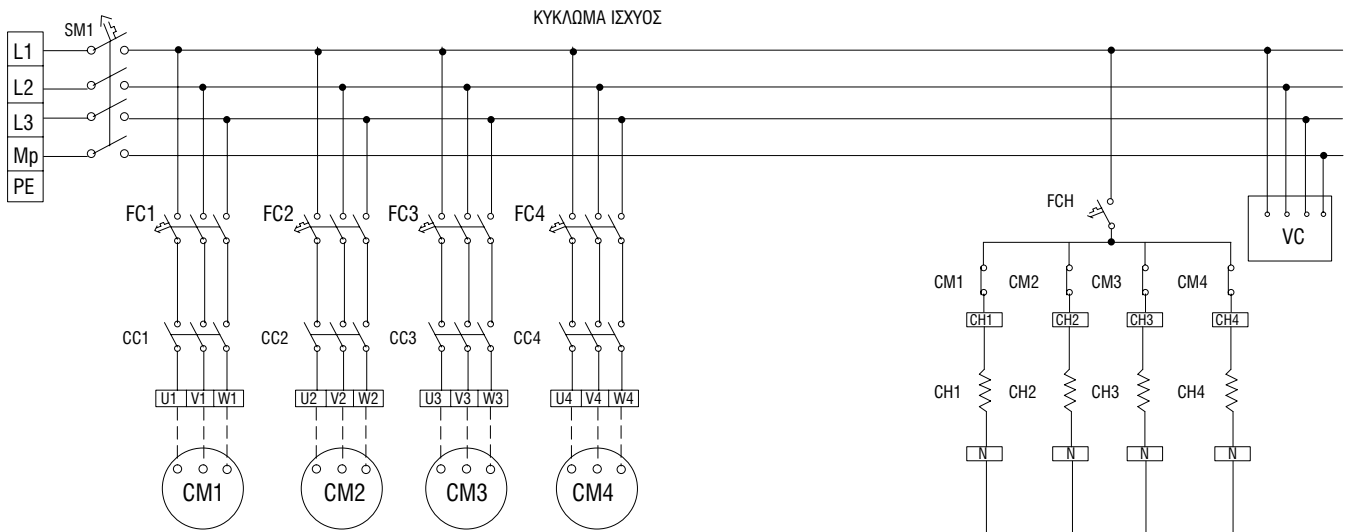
ΚΥΚΛΩΜΑ ΙΣΧΥΟΣ

SM1

L1
L2
L3
Mp
PE

FC1
FC2
FC3
FC4

CC1
CC2
CC3
CC4

| U1 | V1 | W1 |
|---|---|---|

| U2 | V2 | W2 |
|---|---|---|

| U3 | V3 | W3 |
|---|---|---|

| U4 | V4 | W4 |
|---|---|---|

CM1
CM2
CM3
CM4

FCH

VC

CM1
CM2
CM3
CM4

CH1
CH2
CH3
CH4

CH1
CH2
CH3
CH4

N
N
N
N